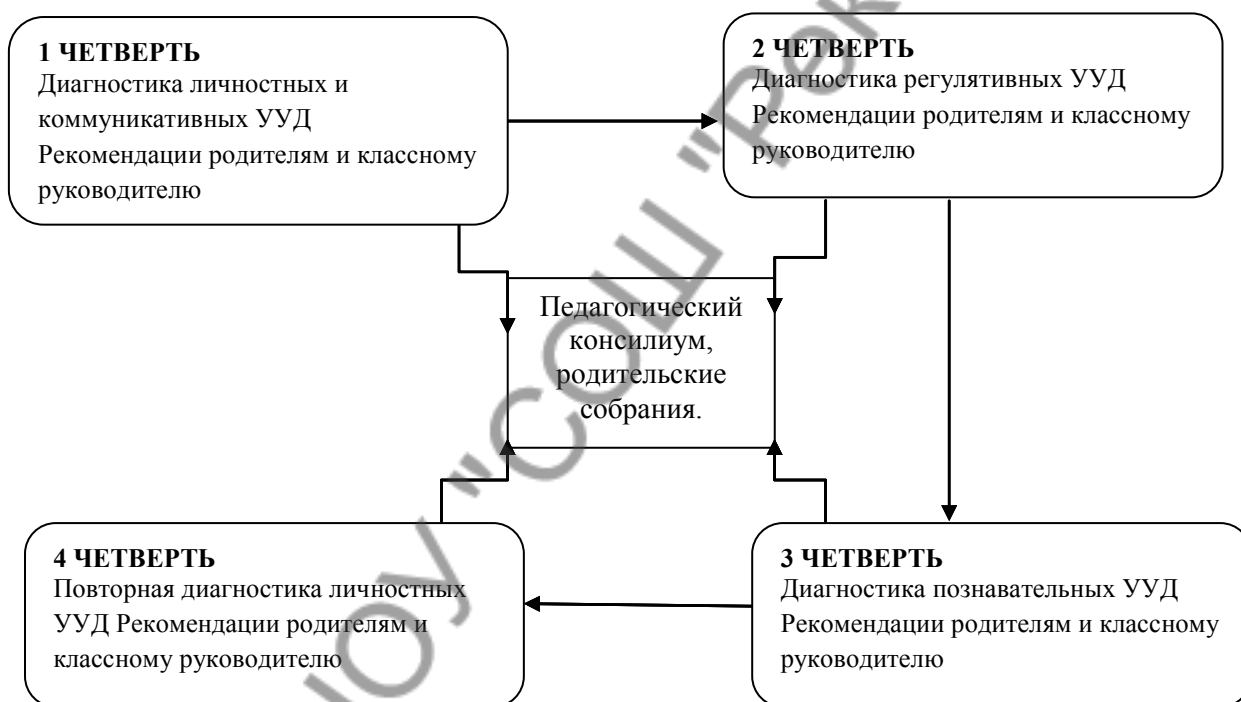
**1 ЧЕТВЕРТЬ**
Диагностика личностных и коммуникативных УУД
Рекомендации родителям и классному руководителю

**2 ЧЕТВЕРТЬ**
Диагностика регулятивных УУД
Рекомендации родителям и классному руководителю

Педагогический консилиум, родительские собрания.

**4 ЧЕТВЕРТЬ**
Повторная диагностика личностных УУД Рекомендации родителям и классному руководителю

**3 ЧЕТВЕРТЬ**
Диагностика познавательных УУД
Рекомендации родителям и классному руководителю

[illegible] "СОШ "Рек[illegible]